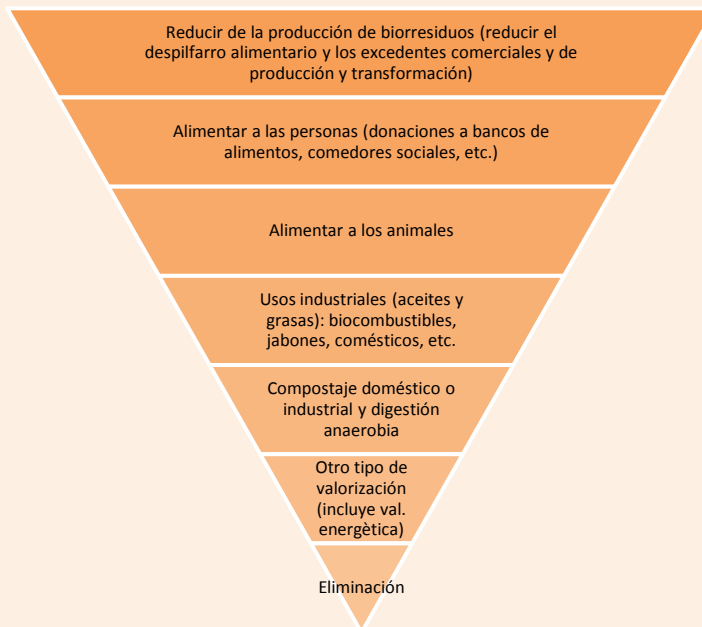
Reducir de la producción de biorresiduos (reducir el despilfarro alimentario y los excedentes comerciales y de producción y transformación)

Alimentar a las personas (donaciones a bancos de alimentos, comedores sociales, etc.)

Alimentar a los animales

Usos industriales (aceites y grasas): biocombustibles, jabones, comésticos, etc.

Compostaje doméstico o industrial y digestión anaerobia

Otro tipo de valorización (incluye val. energètica)

Eliminación